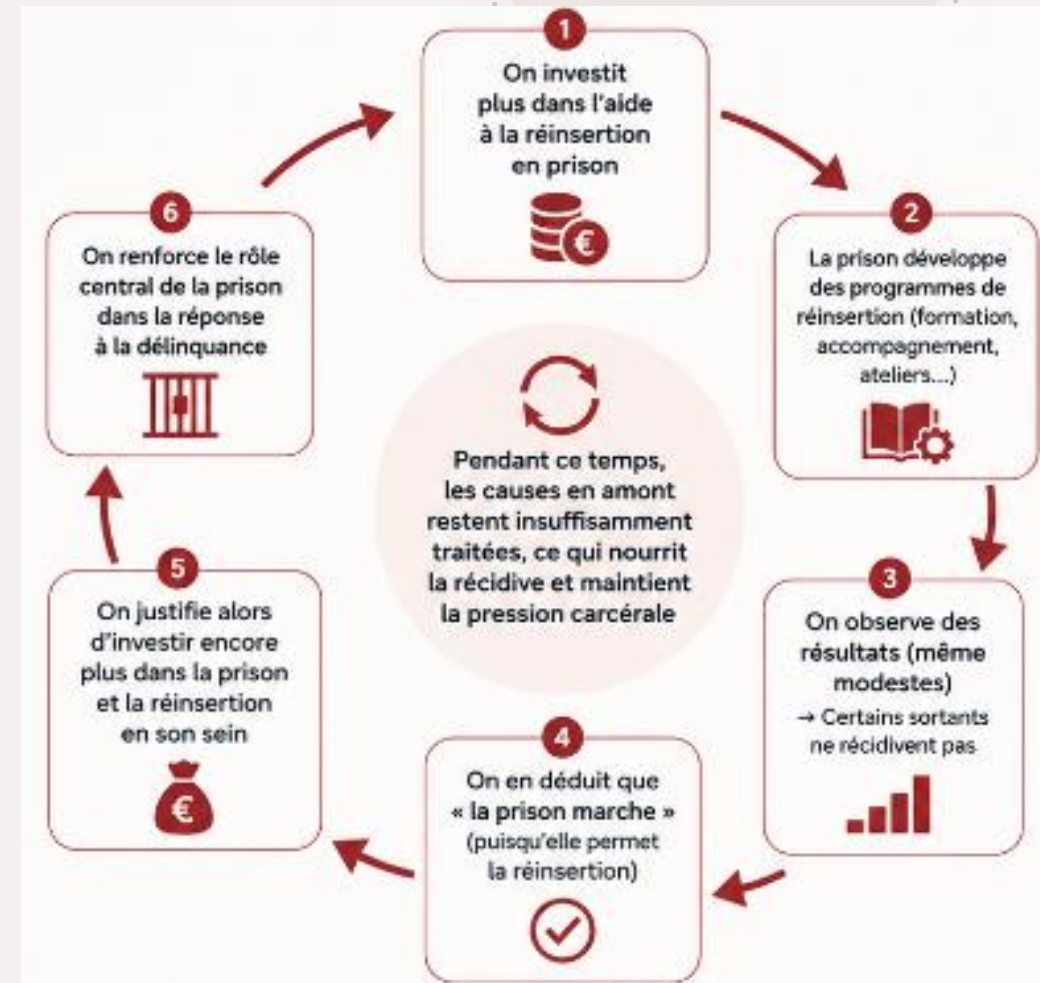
1
On investit plus dans l'aide à la réinsertion en prison

2
La prison développe des programmes de réinsertion (formation, accompagnement, ateliers...)

3
On observe des résultats (même modestes)
→ Certains sortants ne récidivent pas

4
On en déduit que « la prison marche » (puisqu'elle permet la réinsertion)

5
On justifie alors d'investir encore plus dans la prison et la réinsertion en son sein

6
On renforce le rôle central de la prison dans la réponse à la délinquance

Pendant ce temps, les causes en amont restent insuffisamment traitées, ce qui nourrit la récidive et maintient la pression carcérale